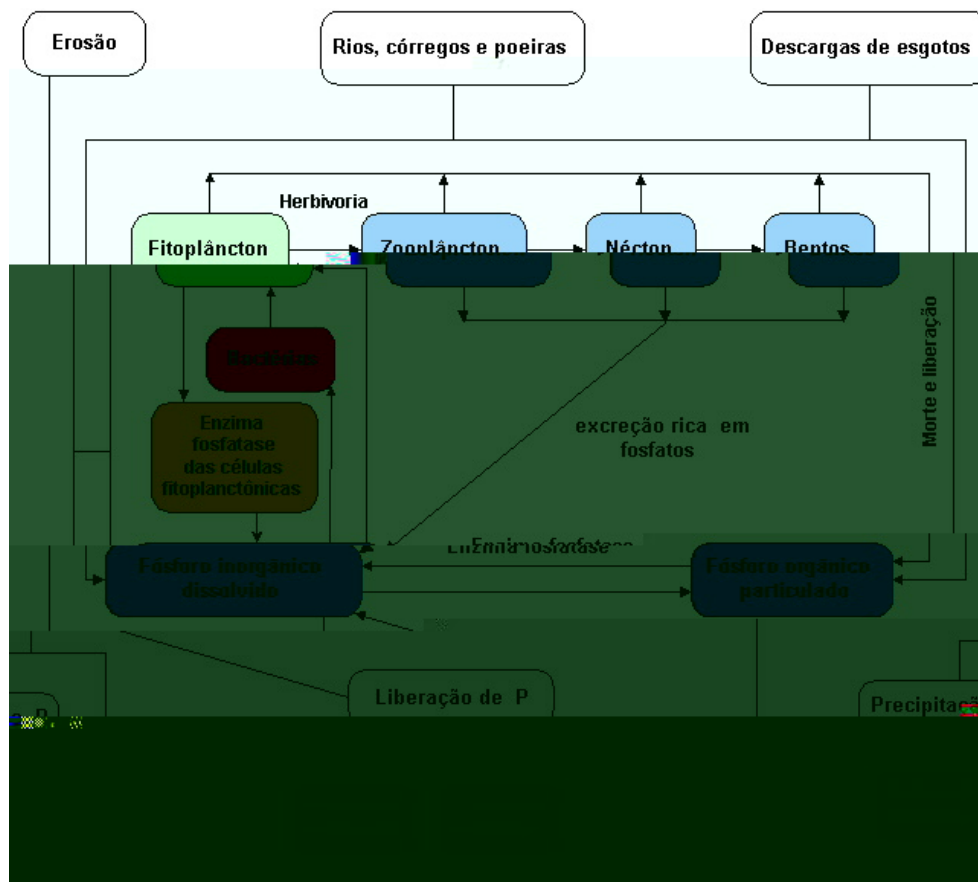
Erosão

Rios, córregos e poeiras

Descargas de esgotos

Herbívoria

Fitoplâncton

Zooplâncton

Nécton

Bentos

Bactérias

Enzima fosfatase das células fitoplanctônicas

excreção rica em fosfatos

Morte e liberação

Enzima fosfatase

Fósforo inorgânico dissolvido

Fósforo orgânico particulado

Liberação de P

Precipitaç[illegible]

P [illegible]